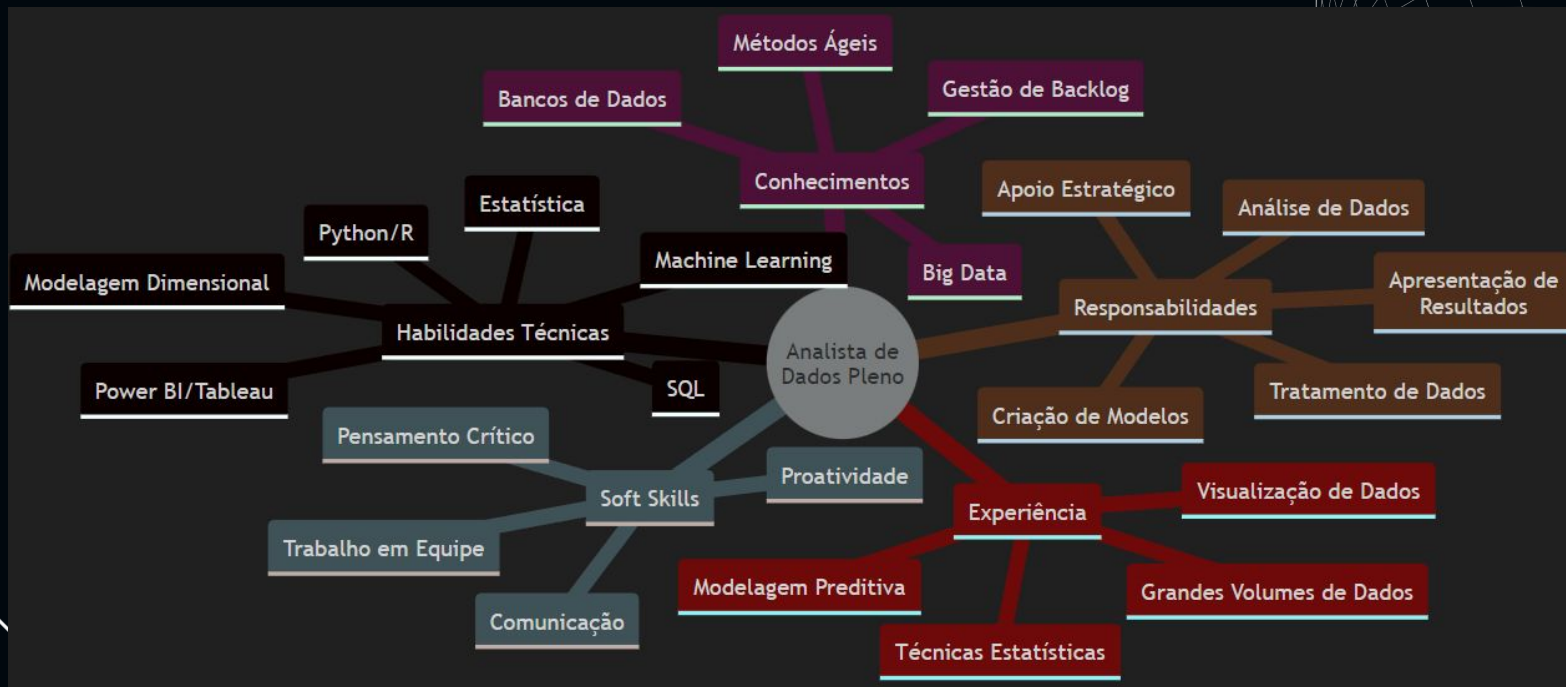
Analista de Dados Pleno

Conhecimentos
Métodos Ágeis
Bancos de Dados
Gestão de Backlog
Big Data

Habilidades Técnicas
Estatística
Python/R
Modelagem Dimensional
Machine Learning
Power BI/Tableau
SQL

Responsabilidades
Apoio Estratégico
Análise de Dados
Apresentação de Resultados
Tratamento de Dados
Criação de Modelos

Soft Skills
Pensamento Crítico
Proatividade
Trabalho em Equipe
Comunicação

Experiência
Visualização de Dados
Modelagem Preditiva
Grandes Volumes de Dados
Técnicas Estatísticas